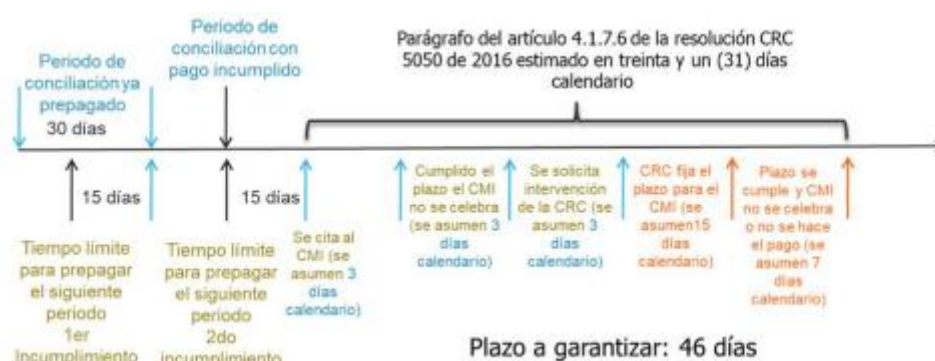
Periodo de conciliación ya prepagado
30 días

Periodo de conciliación con pago incumplido

Parágrafo del artículo 4.1.7.6 de la resolución CRC 5050 de 2016 estimado en treinta y un (31) días calendario

15 días

15 días

Tiempo límite para prepagar el siguiente periodo 1er incumplimiento

Tiempo límite para prepagar el siguiente periodo 2do incumplimiento

Se cita al CMI (se asumen 3 días calendario)

Cumplido el plazo el CMI no se celebra (se asumen 3 días calendario)

Se solicita intervención de la CRC (se asumen 3 días calendario)

CRC fija el plazo para el CMI (se asumen15 días calendario)

Plazo se cumple y CMI no se celebra o no se hace el pago (se asumen 7 días calendario)

Plazo a garantizar: 46 días